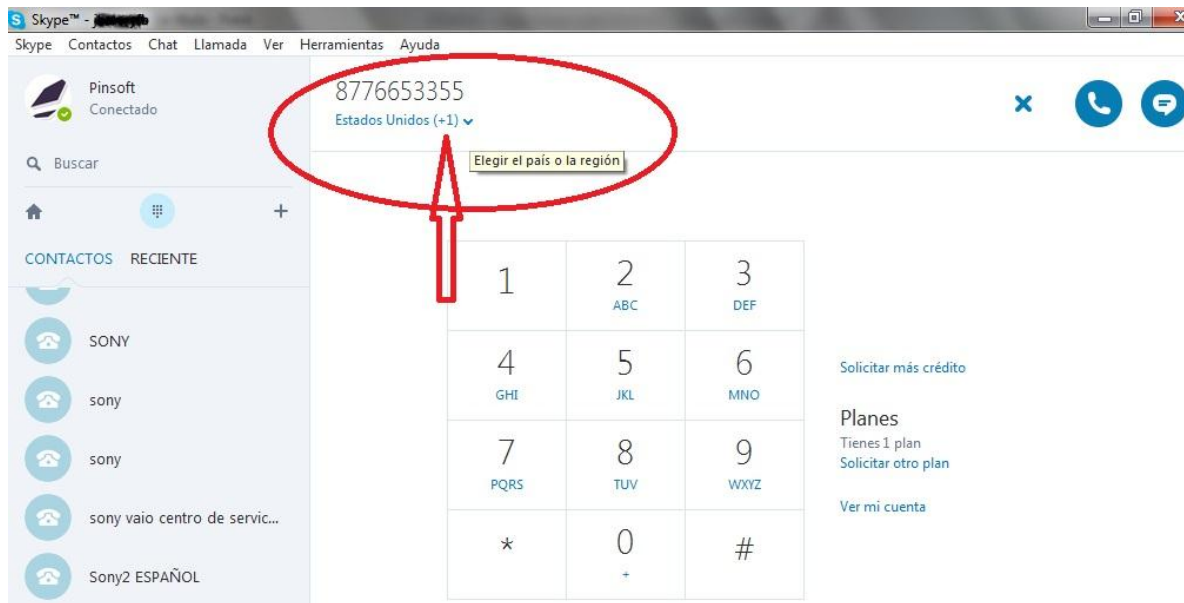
Skype™ - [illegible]

Skype Contactos Chat Llamada Ver Herramientas Ayuda

Pinsoft
Conectado

Buscar

CONTACTOS RECIENTE

SONY

sony

sony

sony vaio centro de servic...

Sony2 ESPAÑOL

8776653355
Estados Unidos (+1)

Elegir el país o la región

| 1 | 2 ABC | 3 DEF |
|---|---|---|
| 4 GHI | 5 JKL | 6 MNO |
| 7 PQRS | 8 TUV | 9 WXYZ |
| * | 0 + | # |

Solicitar más crédito

Planes
Tienes 1 plan
Solicitar otro plan

Ver mi cuenta